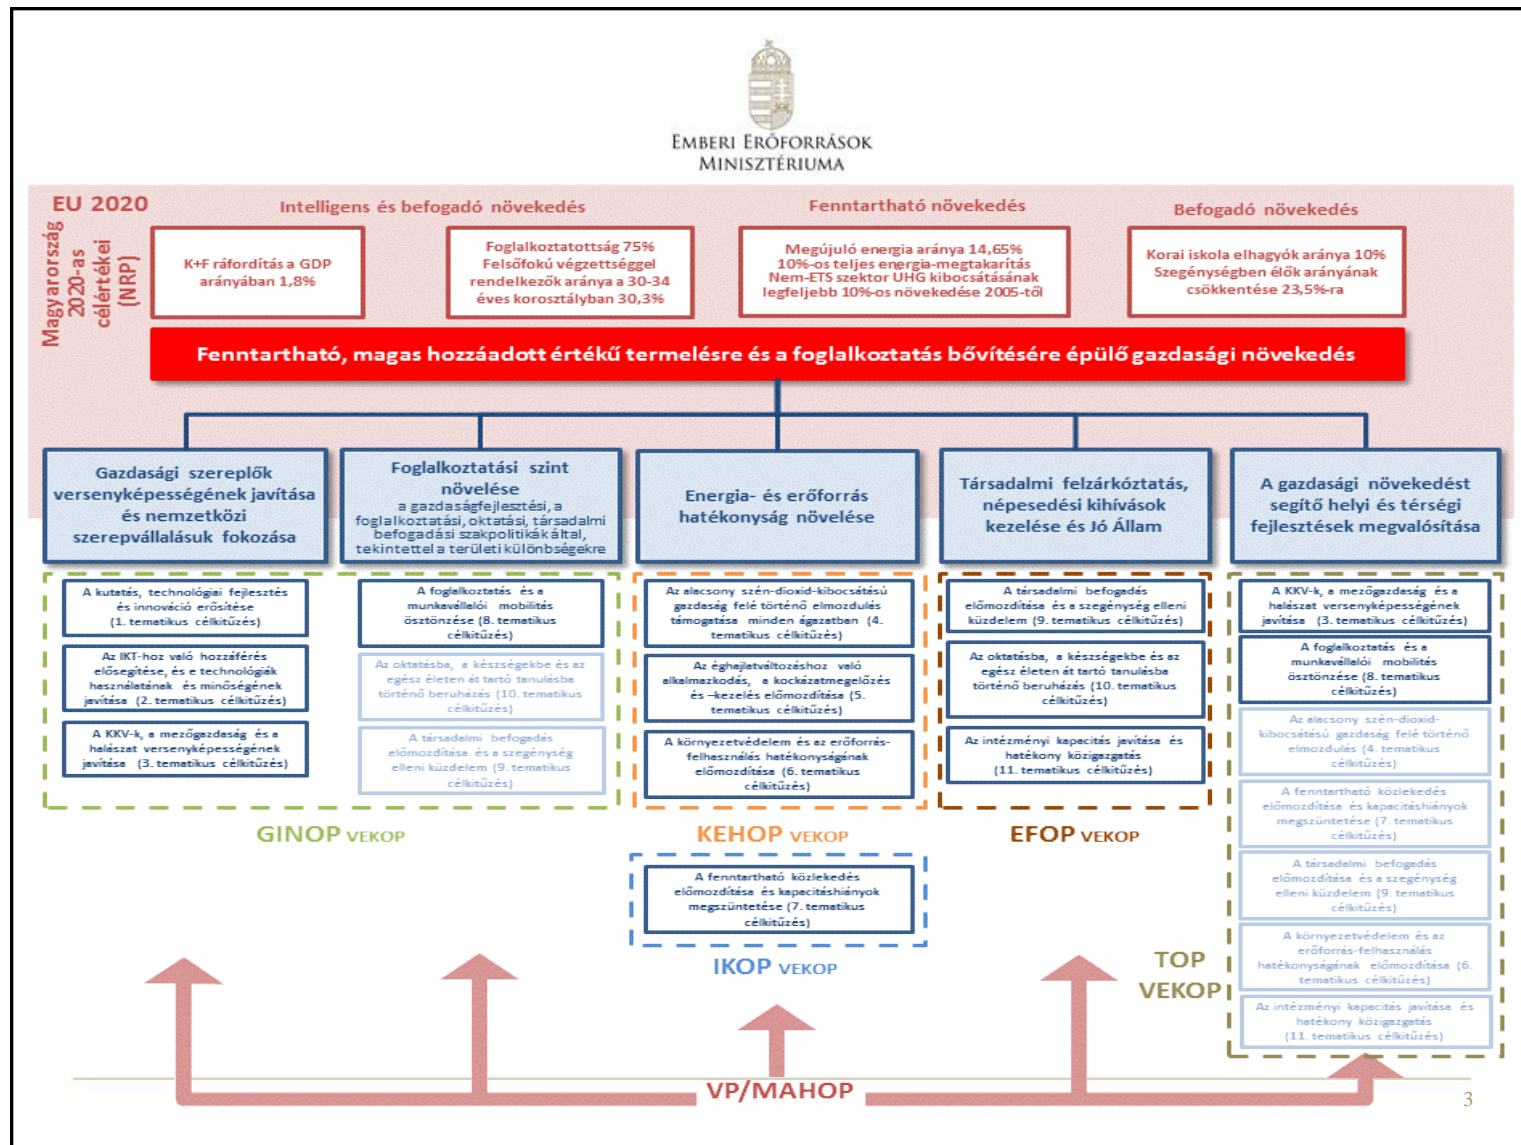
EMBERI ERŐFORRÁSOK MINISZTÉRIUMA

EU 2020

Magyarország 2020-as célértékei (NRP)

Intelligens és befogadó növekedés

Fenntartható növekedés

Befogadó növekedés

K+F ráfordítás a GDP arányában 1,8%

Foglalkoztatottság 75% Felsőfokú végzettséggel rendelkezők aránya a 30-34 éves korosztályban 30,3%

Megújuló energia aránya 14,65% 10%-os teljes energia-megtakarítás Nem-ETS szektor UHG kibocsátásának legfeljebb 10%-os növekedése 2005-től

Korai iskola elhagyók aránya 10% Szegénységben élők arányának csökkentése 23,5%-ra

Fenntartható, magas hozzáadott értékű termelésre és a foglalkoztatás bővítésére épülő gazdasági növekedés

Gazdasági szereplők versenyképességének javítása és nemzetközi szerepvállalásuk fokozása

Foglalkoztatási szint növelése a gazdaságfejlesztési, a foglalkoztatási, oktatási, társadalmi befogadási szakpolitikák által, tekintettel a területi különbségekre

Energia- és erőforrás hatékonyság növelése

Társadalmi felzárkóztatás, népesedési kihívások kezelése és Jó Állam

A gazdasági növekedést segítő helyi és térségi fejlesztések megvalósítása

A kutatás, technológiai fejlesztés és innováció erősítése (1. tematikus célkitűzés)

Az IKT-hoz való hozzáférés elősegítése, és e technológiák használatának és minőségének javítása (2. tematikus célkitűzés)

A KKV-k, a mezőgazdaság és a halászat versenyképességének javítása (3. tematikus célkitűzés)

A foglalkoztatás és a munkavállalói mobilitás ösztönzése (8. tematikus célkitűzés)

Az oktatásba, a készségekbe és az egész életen át tartó tanulásba történő beruházás (10. tematikus célkitűzés)

A társadalmi befogadás előmozdítása és a szegénység elleni küzdelem (9. tematikus célkitűzés)

Az alacsony szén-dioxid-kibocsátású gazdaság felé történő elmozdulás támogatása minden ágazatban (4. tematikus célkitűzés)

Az éghajlatváltozáshoz való alkalmazkodás, a kockázatmegelőzés és -kezelés előmozdítása (5. tematikus célkitűzés)

A környezetvédelem és az erőforrás-felhasználás hatékonyságának előmozdítása (6. tematikus célkitűzés)

A társadalmi befogadás előmozdítása és a szegénység elleni küzdelem (9. tematikus célkitűzés)

Az oktatásba, a készségekbe és az egész életen át tartó tanulásba történő beruházás (10. tematikus célkitűzés)

Az intézményi kapacitás javítása és hatékony közigazgatás (11. tematikus célkitűzés)

A KKV-k, a mezőgazdaság és a halászat versenyképességének javítása (3. tematikus célkitűzés)

A foglalkoztatás és a munkavállalói mobilitás ösztönzése (8. tematikus célkitűzés)

Az alacsony szén-dioxid-kibocsátású gazdaság felé történő elmozdulás (4. tematikus célkitűzés)

A fenntartható közlekedés előmozdítása és kapacitáshiányok megszüntetése (7. tematikus célkitűzés)

A társadalmi befogadás előmozdítása és a szegénység elleni küzdelem (9. tematikus célkitűzés)

A környezetvédelem és az erőforrás-felhasználás hatékonyságának előmozdítása (6. tematikus célkitűzés)

Az intézményi kapacitás javítása és hatékony közigazgatás (11. tematikus célkitűzés)

GINOP VEKOP

KEHOP VEKOP

EFOP VEKOP

A fenntartható közlekedés előmozdítása és kapacitáshiányok megszüntetése (7. tematikus célkitűzés)

IKOP VEKOP

TOP VEKOP

VP/MAHOP

3